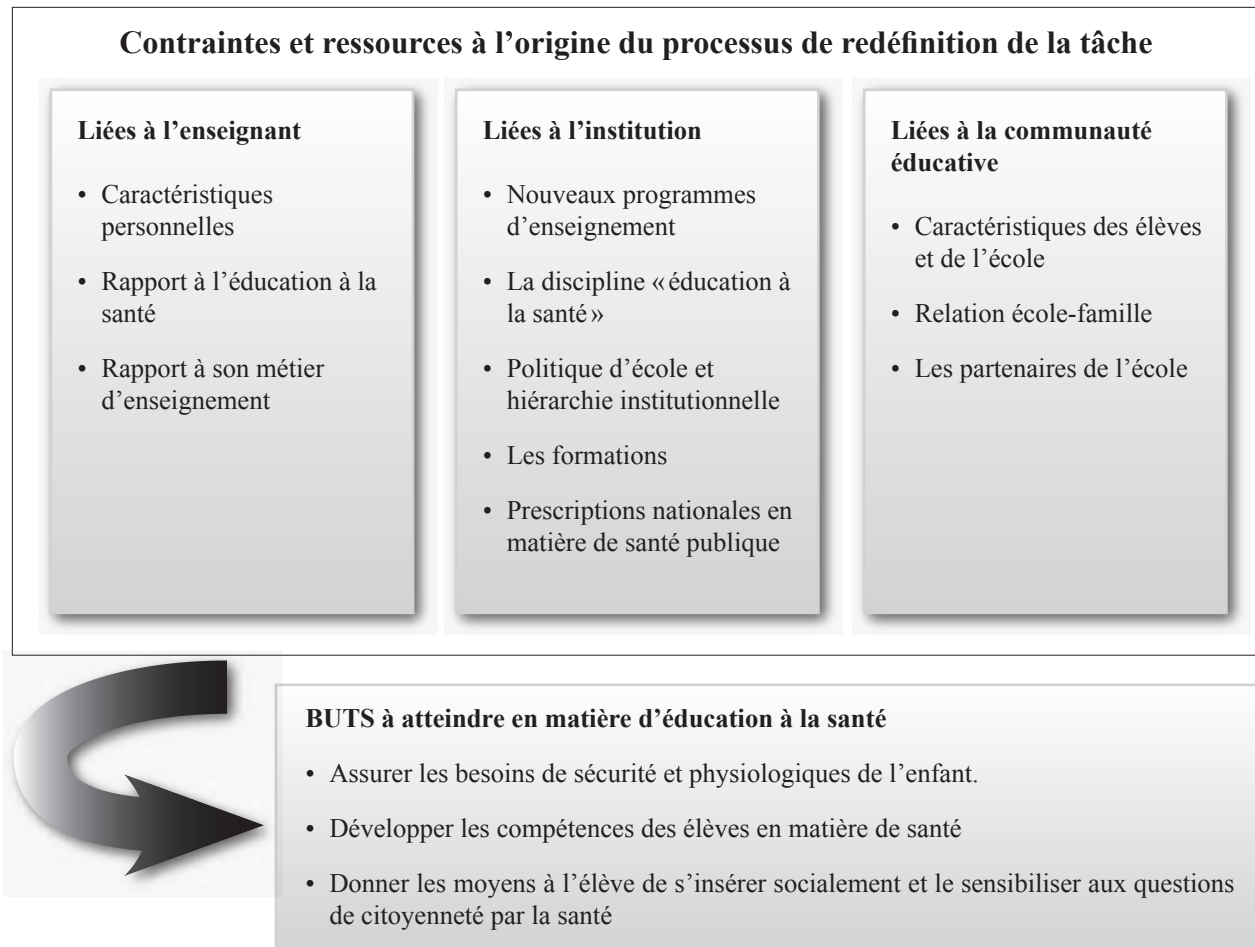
Contraintes et ressources à l'origine du processus de redéfinition de la tâche

Liées à l'enseignant

• Caractéristiques personnelles
• Rapport à l'éducation à la santé
• Rapport à son métier d'enseignement

Liées à l'institution

• Nouveaux programmes d'enseignement
• La discipline « éducation à la santé »
• Politique d'école et hiérarchie institutionnelle
• Les formations
• Prescriptions nationales en matière de santé publique

Liées à la communauté éducative

• Caractéristiques des élèves et de l'école
• Relation école-famille
• Les partenaires de l'école

BUTS à atteindre en matière d'éducation à la santé

• Assurer les besoins de sécurité et physiologiques de l'enfant.
• Développer les compétences des élèves en matière de santé
• Donner les moyens à l'élève de s'insérer socialement et le sensibiliser aux questions de citoyenneté par la santé